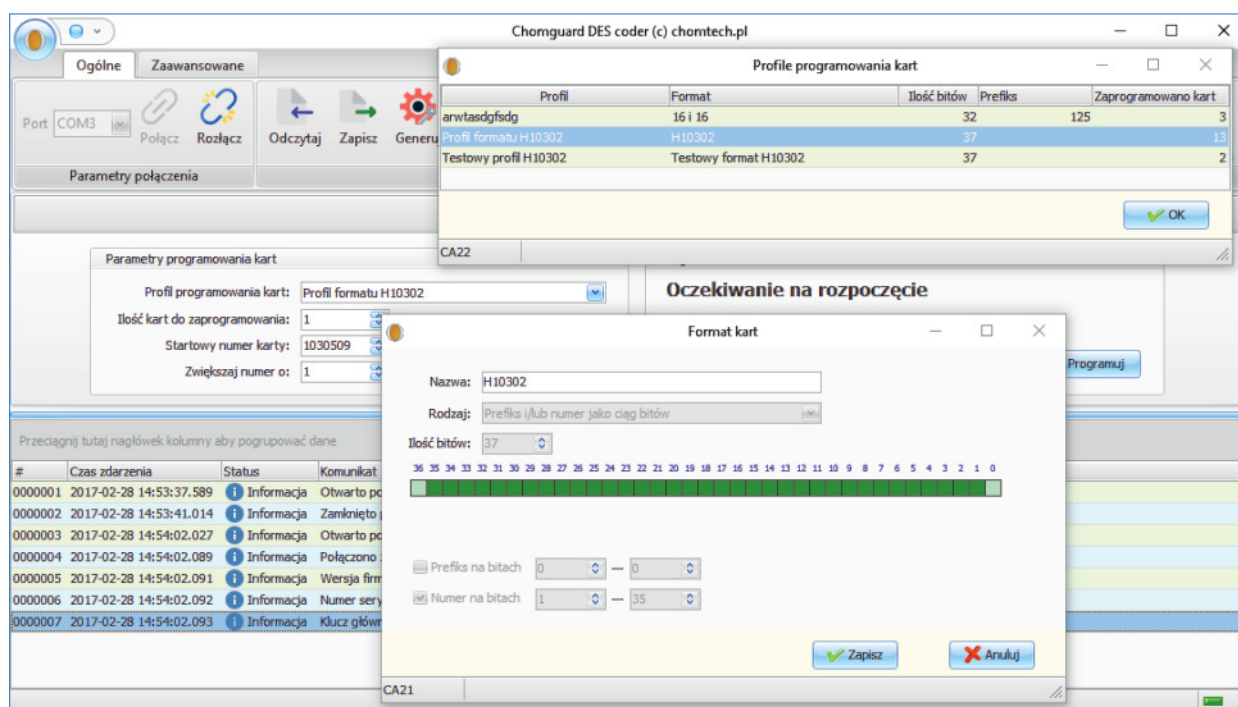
Chomguard DES coder (c) chomtech.pl

Ogólne | Zaawansowane

Port COM3 | Połącz | Rozłącz | Odczytaj | Zapisz | Generu

Parametry połączenia

Profile programowania kart

| Profil | Format | Ilość bitów | Prefiks | Zaprogramowano kart |
|---|---|---|---|---|
| arwtasdgfsdg | 16 i 16 | 32 | 125 | 3 |
| Profil formatu H10302 | H10302 | 37 | | 13 |
| Testowy profil H10302 | Testowy format H10302 | 37 | | 2 |

OK

CA22

Parametry programowania kart

Profil programowania kart: Profil formatu H10302

Ilość kart do zaprogramowania: 1

Startowy numer karty: 1030509

Zwiększaj numer o: 1

Oczekiwanie na rozpoczęcie

Programuj

Przeciągnij tutaj nagłówek kolumny aby pogrupować dane

| # | Czas zdarzenia | Status | Komunikat |
|---|---|---|---|
| 0000001 | 2017-02-28 14:53:37.589 | Informacja | Otwarto po |
| 0000002 | 2017-02-28 14:53:41.014 | Informacja | Zamknięto |
| 0000003 | 2017-02-28 14:54:02.027 | Informacja | Otwarto po |
| 0000004 | 2017-02-28 14:54:02.089 | Informacja | Połączono |
| 0000005 | 2017-02-28 14:54:02.091 | Informacja | Wersja firm |
| 0000006 | 2017-02-28 14:54:02.092 | Informacja | Numer sery |
| 0000007 | 2017-02-28 14:54:02.093 | Informacja | Klucz głów |

Format kart

Nazwa: H10302

Rodzaj: Prefiks i/lub numer jako ciąg bitów

Ilość bitów: 37

36 35 34 33 32 31 30 29 28 27 26 25 24 23 22 21 20 19 18 17 16 15 14 13 12 11 10 9 8 7 6 5 4 3 2 1 0

Prefiks na bitach 0 — 0

Numer na bitach 1 — 35

Zapisz | Anuluj

CA21